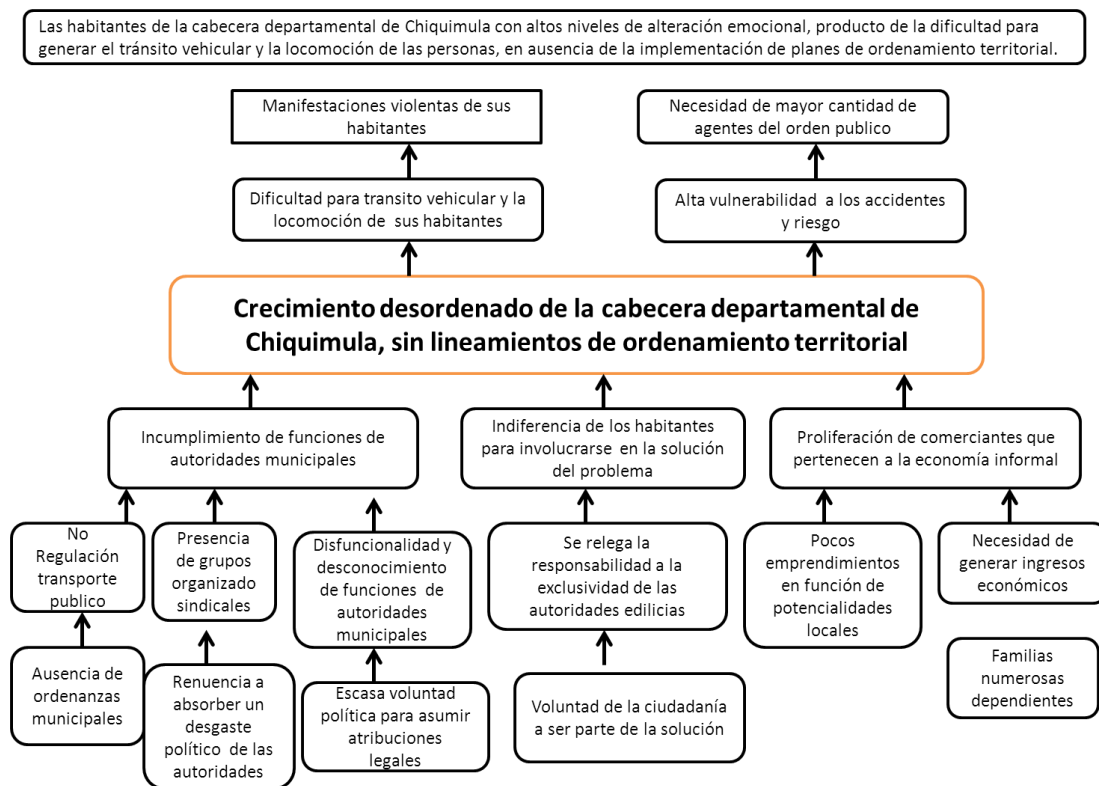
Las habitantes de la cabecera departamental de Chiquimula con altos niveles de alteración emocional, producto de la dificultad para generar el tránsito vehicular y la locomoción de las personas, en ausencia de la implementación de planes de ordenamiento territorial.

Manifestaciones violentas de sus habitantes

Necesidad de mayor cantidad de agentes del orden publico

Dificultad para transito vehicular y la locomoción de sus habitantes

Alta vulnerabilidad a los accidentes y riesgo

Crecimiento desordenado de la cabecera departamental de Chiquimula, sin lineamientos de ordenamiento territorial

Incumplimiento de funciones de autoridades municipales

Indiferencia de los habitantes para involucrarse en la solución del problema

Proliferación de comerciantes que pertenecen a la economía informal

No Regulación transporte publico

Presencia de grupos organizado sindicales

Disfuncionalidad y desconocimiento de funciones de autoridades municipales

Se relega la responsabilidad a la exclusividad de las autoridades edilicias

Pocos emprendimientos en función de potencialidades locales

Necesidad de generar ingresos económicos

Ausencia de ordenanzas municipales

Renuencia a absorber un desgaste político de las autoridades

Escasa voluntad política para asumir atribuciones legales

Voluntad de la ciudadanía a ser parte de la solución

Familias numerosas dependientes